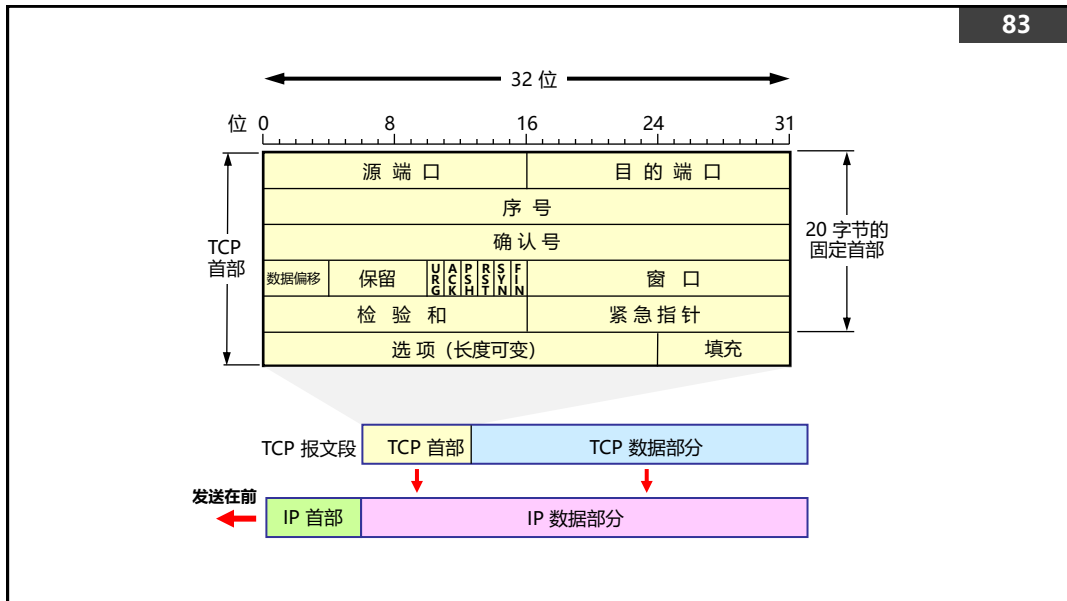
83

32 位

位 0 8 16 24 31

| 源 端 口 | | | 目 的 端 口 |
|---|---|---|---|
| 序 号 | | | |
| 确 认 号 | | | |
| 数据偏移 | 保留 | URG ACK PSH RST SYN FIN | 窗 口 |
| 检 验 和 | | | 紧 急 指 针 |
| 选 项（长度可变） | | | 填充 |

TCP 首部

20 字节的固定首部

TCP 报文段 TCP 首部 TCP 数据部分

发送在前

IP 首部 IP 数据部分